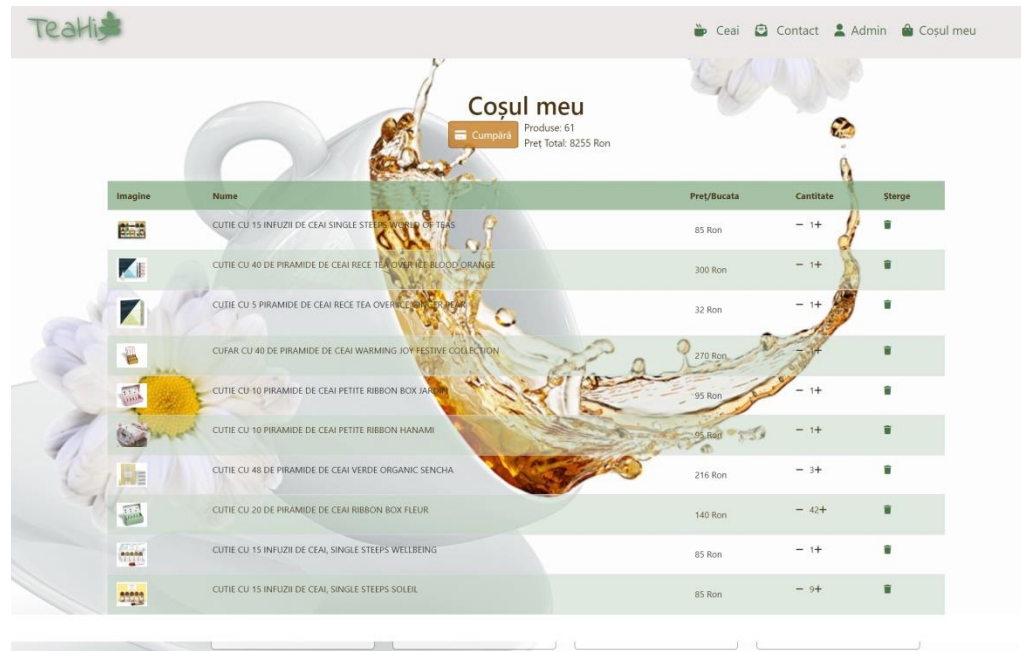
TeaHi

Ceai Contact Admin Coșul meu

Coșul meu

Cumpără Produse: 61
Preț Total: 8255 Ron

| Imagine | Nume | Preț/Bucata | Cantitate | Șterge |
|---|---|---|---|---|
| | CUTIE CU 15 INFUZII DE CEAI SINGLE STEEPS WORLD OF TEAS | 85 Ron | − 1+ | |
| | CUTIE CU 40 DE PIRAMIDE DE CEAI RECE TEA OVER ICE BLOOD ORANGE | 300 Ron | − 1+ | |
| | CUTIE CU 5 PIRAMIDE DE CEAI RECE TEA OVER ICE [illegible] | 32 Ron | − 1+ | |
| | CUFAR CU 40 DE PIRAMIDE DE CEAI WARMING JOY FESTIVE COLLECTION | 270 Ron | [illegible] | |
| | CUTIE CU 10 PIRAMIDE DE CEAI PETITE RIBBON BOX JARDIN | 95 Ron | − 1+ | |
| | CUTIE CU 10 PIRAMIDE DE CEAI PETITE RIBBON HANAMI | 95 Ron | − 1+ | |
| | CUTIE CU 48 DE PIRAMIDE DE CEAI VERDE ORGANIC SENCHA | 216 Ron | − 3+ | |
| | CUTIE CU 20 DE PIRAMIDE DE CEAI RIBBON BOX FLEUR | 140 Ron | − 42+ | |
| | CUTIE CU 15 INFUZII DE CEAI, SINGLE STEEPS WELLBEING | 85 Ron | − 1+ | |
| | CUTIE CU 15 INFUZII DE CEAI, SINGLE STEEPS SOLEIL | 85 Ron | − 9+ | |